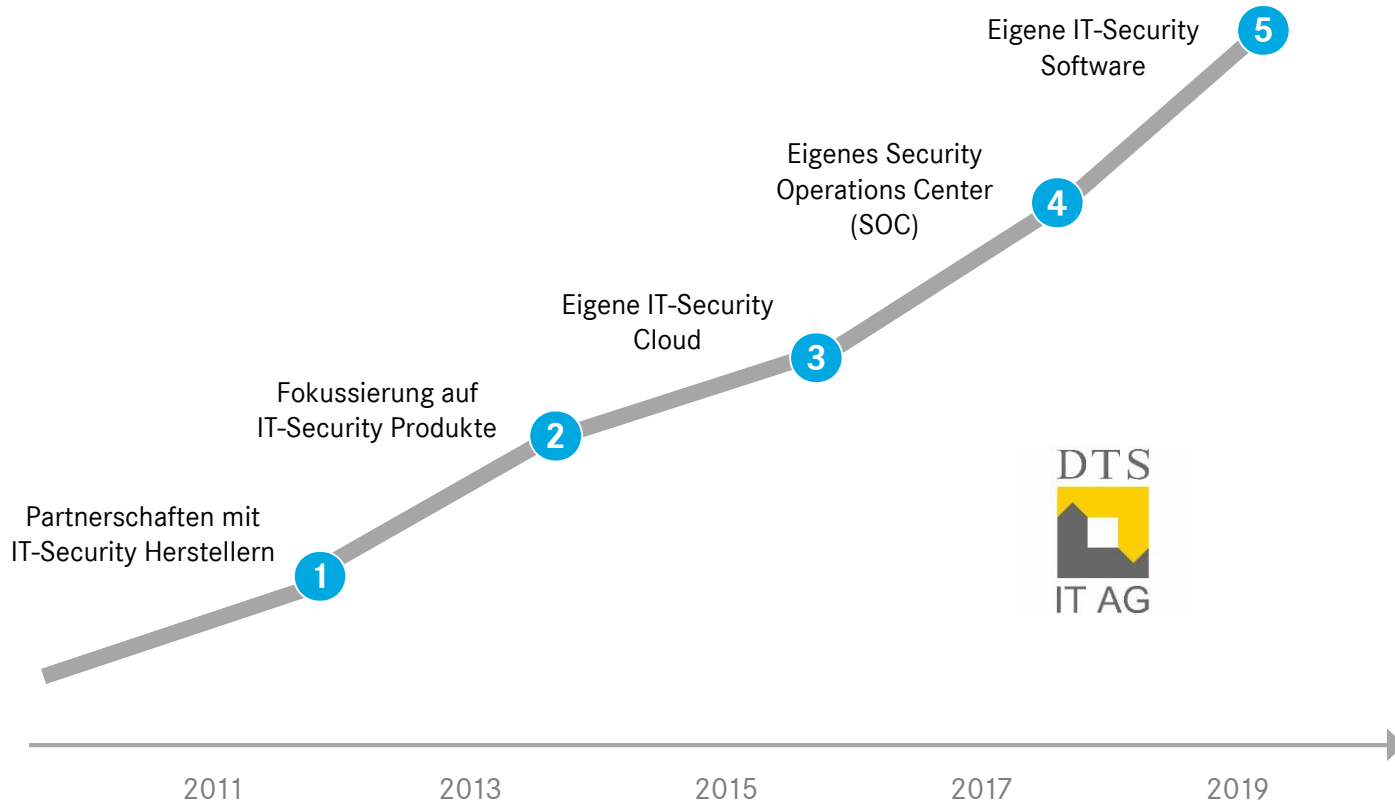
Eigene IT-Security Software

5

Eigenes Security Operations Center (SOC)

4

Eigene IT-Security Cloud

3

Fokussierung auf IT-Security Produkte

2

Partnerschaften mit IT-Security Herstellern

1

DTS
IT AG

2011 2013 2015 2017 2019